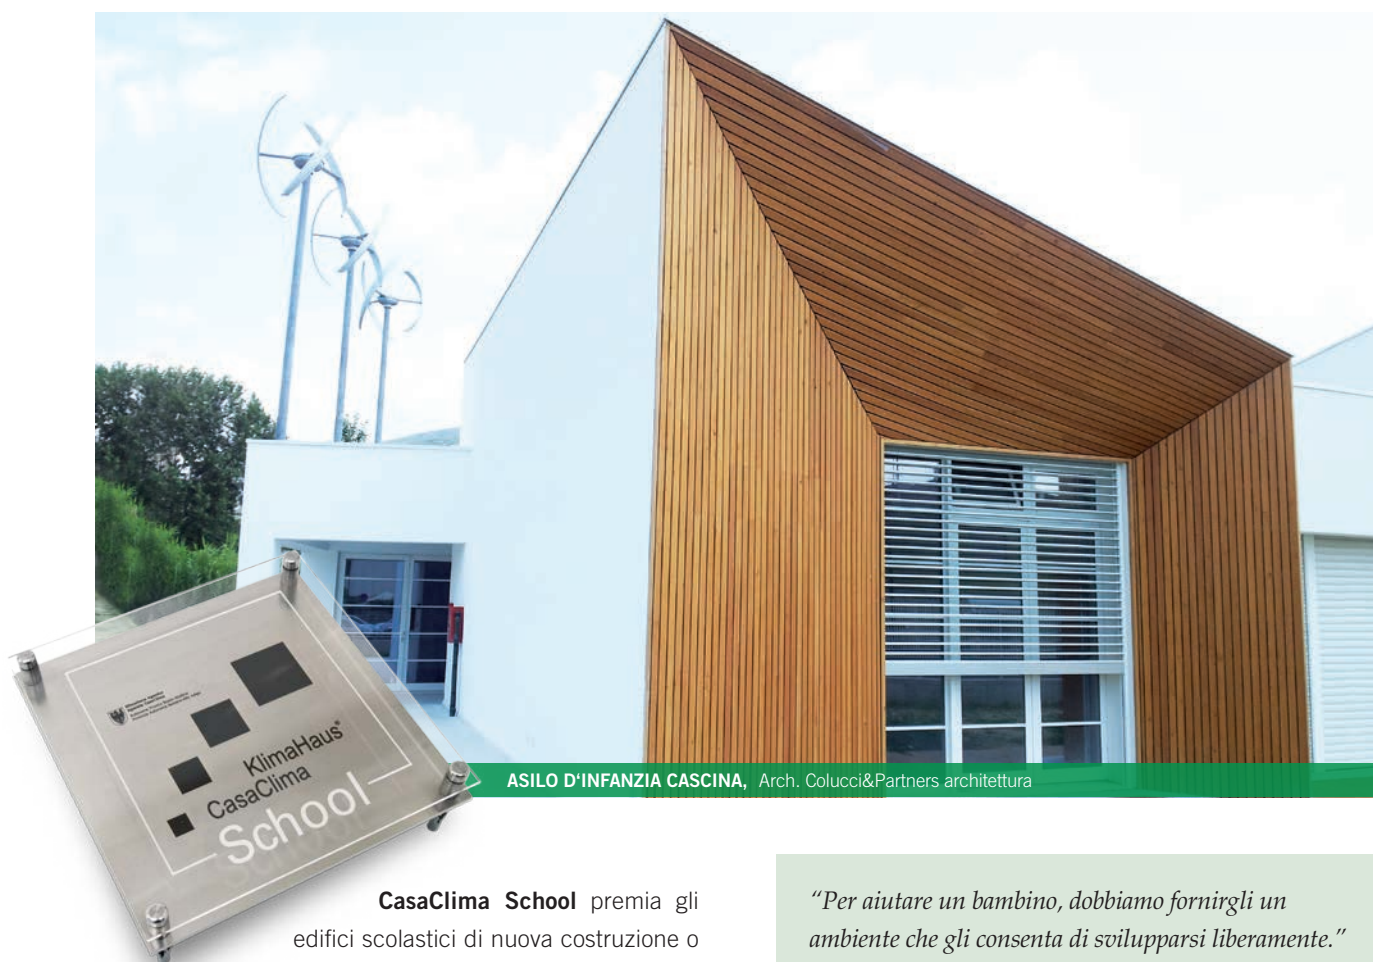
KlimaHaus®
CasaClima
School

ASILO D'INFANZIA CASCINA, Arch. Colucci&Partners architettura

CasaClima School premia gli edifici scolastici di nuova costruzione o

"Per aiutare un bambino, dobbiamo fornirgli un ambiente che gli consenta di svilupparsi liberamente."